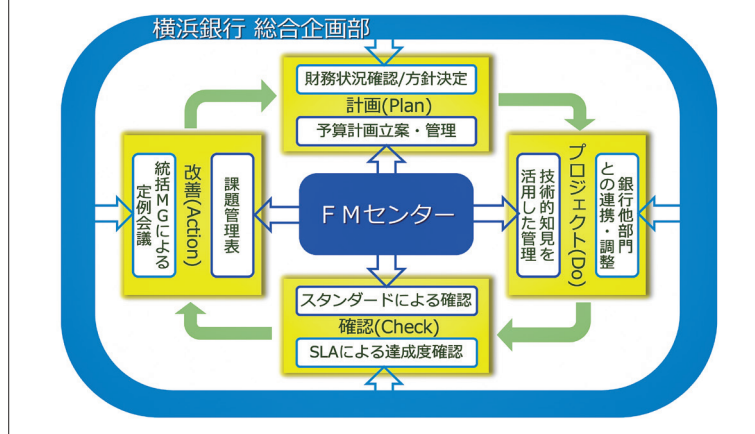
横浜銀行 総合企画部

財務状況確認/方針決定
計画(Plan)
予算計画立案・管理

プロジェクト(Do)
技術的知見を活用した管理
銀行他部門との連携・調整

スタンダードによる確認
確認(Check)
SLAによる達成度確認

改善(Action)
統括MGによる定例会議
課題管理表

FMセンター